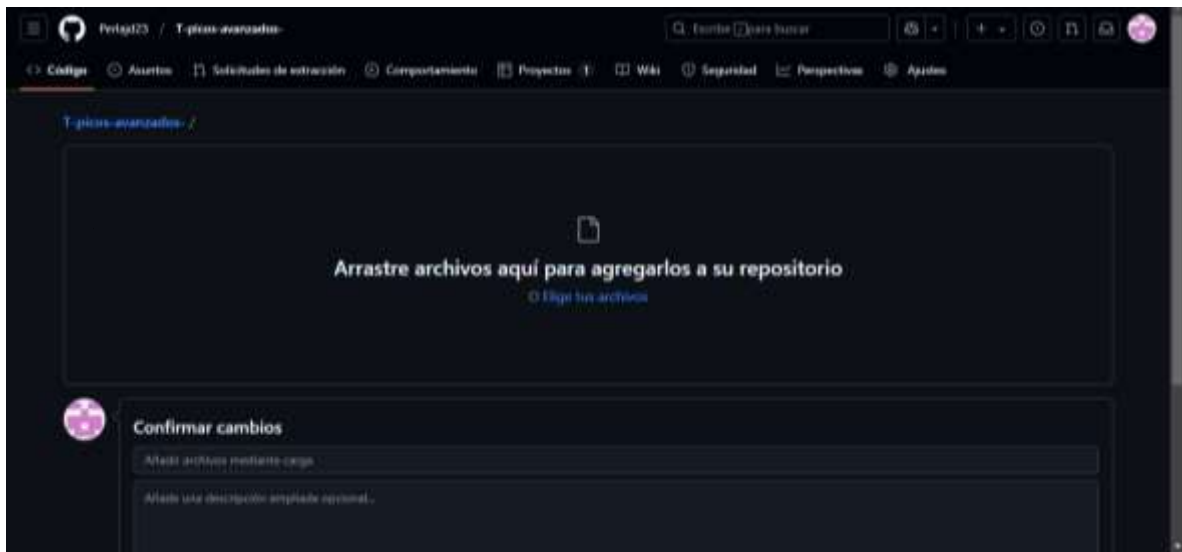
Perlaj123 / T-picos-avanzados-

Escribe / para buscar

Código Asuntos Solicitudes de extracción Comportamiento Proyectos 1 Wiki Seguridad Perspectivas Ajustes

T-picos-avanzados- /

Arrastre archivos aquí para agregarlos a su repositorio
O Elige tus archivos

Confirmar cambios

Añadir archivos mediante carga

Añade una descripción ampliada opcional...